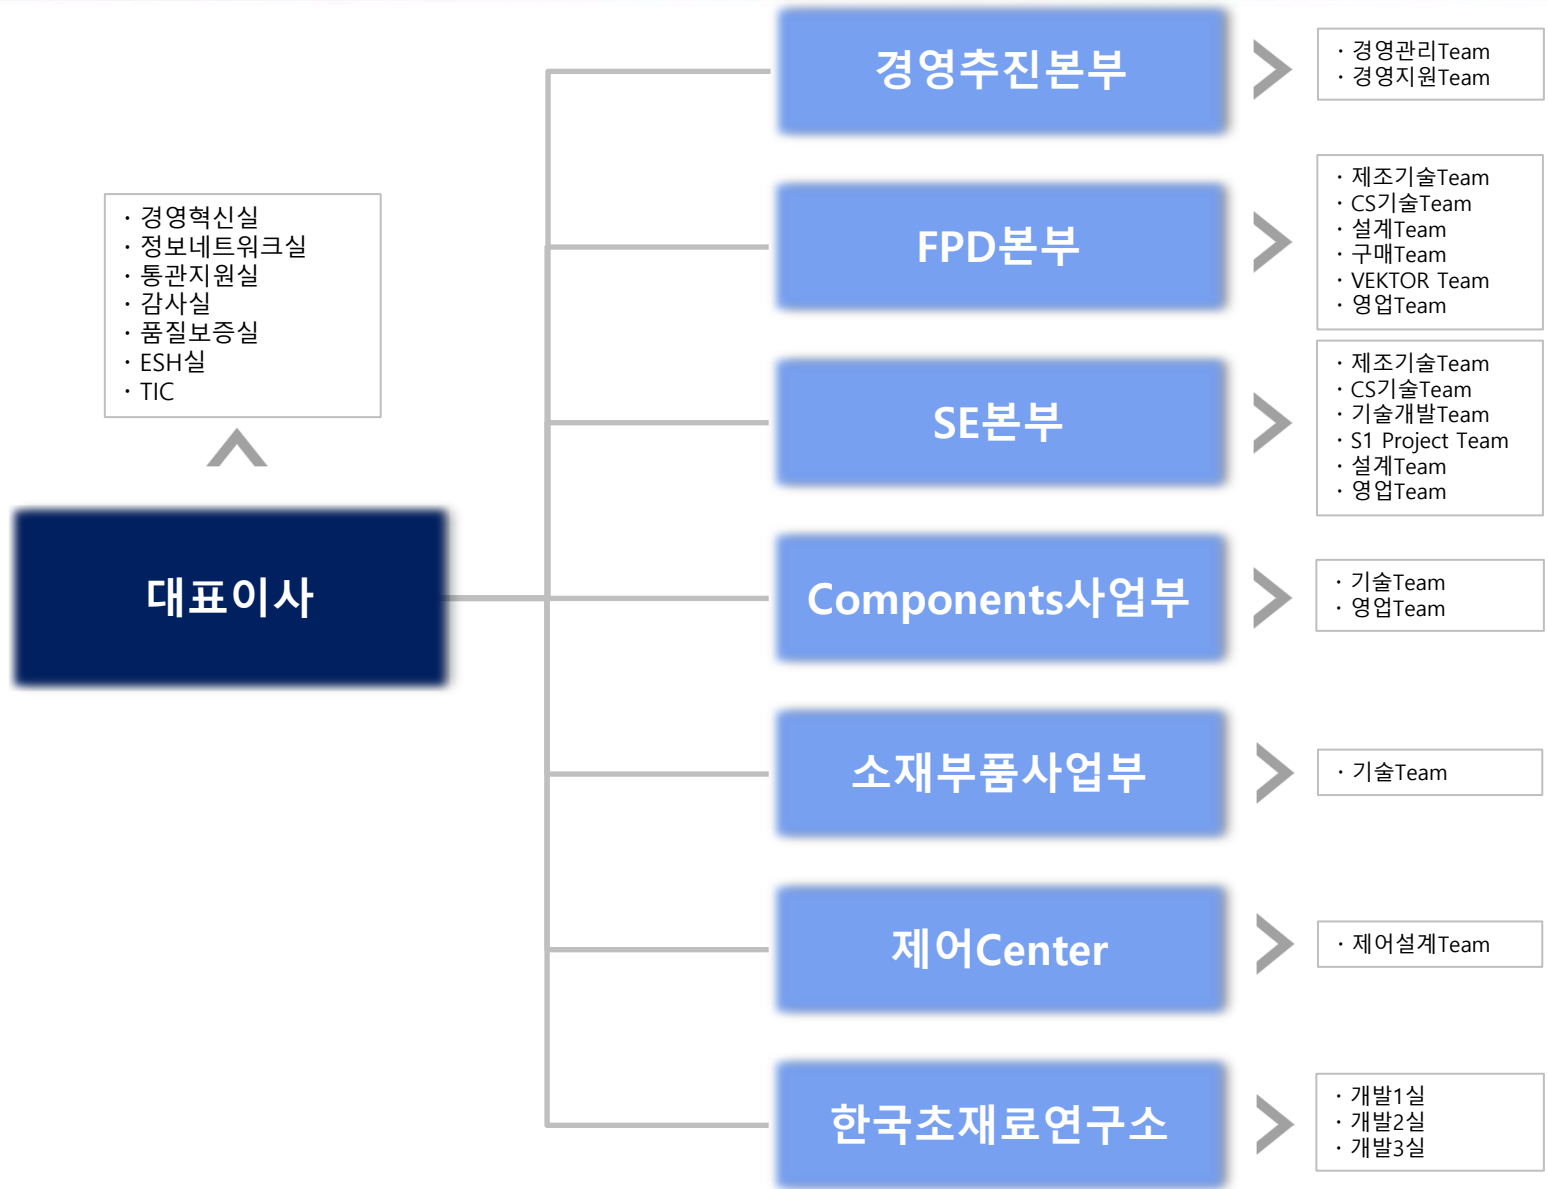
· 경영혁신실
· 정보네트워크실
· 통관지원실
· 감사실
· 품질보증실
· ESH실
· TIC

대표이사

경영추진본부

· 경영관리Team
· 경영지원Team

FPD본부

· 제조기술Team
· CS기술Team
· 설계Team
· 구매Team
· VEKTOR Team
· 영업Team

SE본부

· 제조기술Team
· CS기술Team
· 기술개발Team
· S1 Project Team
· 설계Team
· 영업Team

Components사업부

· 기술Team
· 영업Team

소재부품사업부

· 기술Team

제어Center

· 제어설계Team

한국초재료연구소

· 개발1실
· 개발2실
· 개발3실